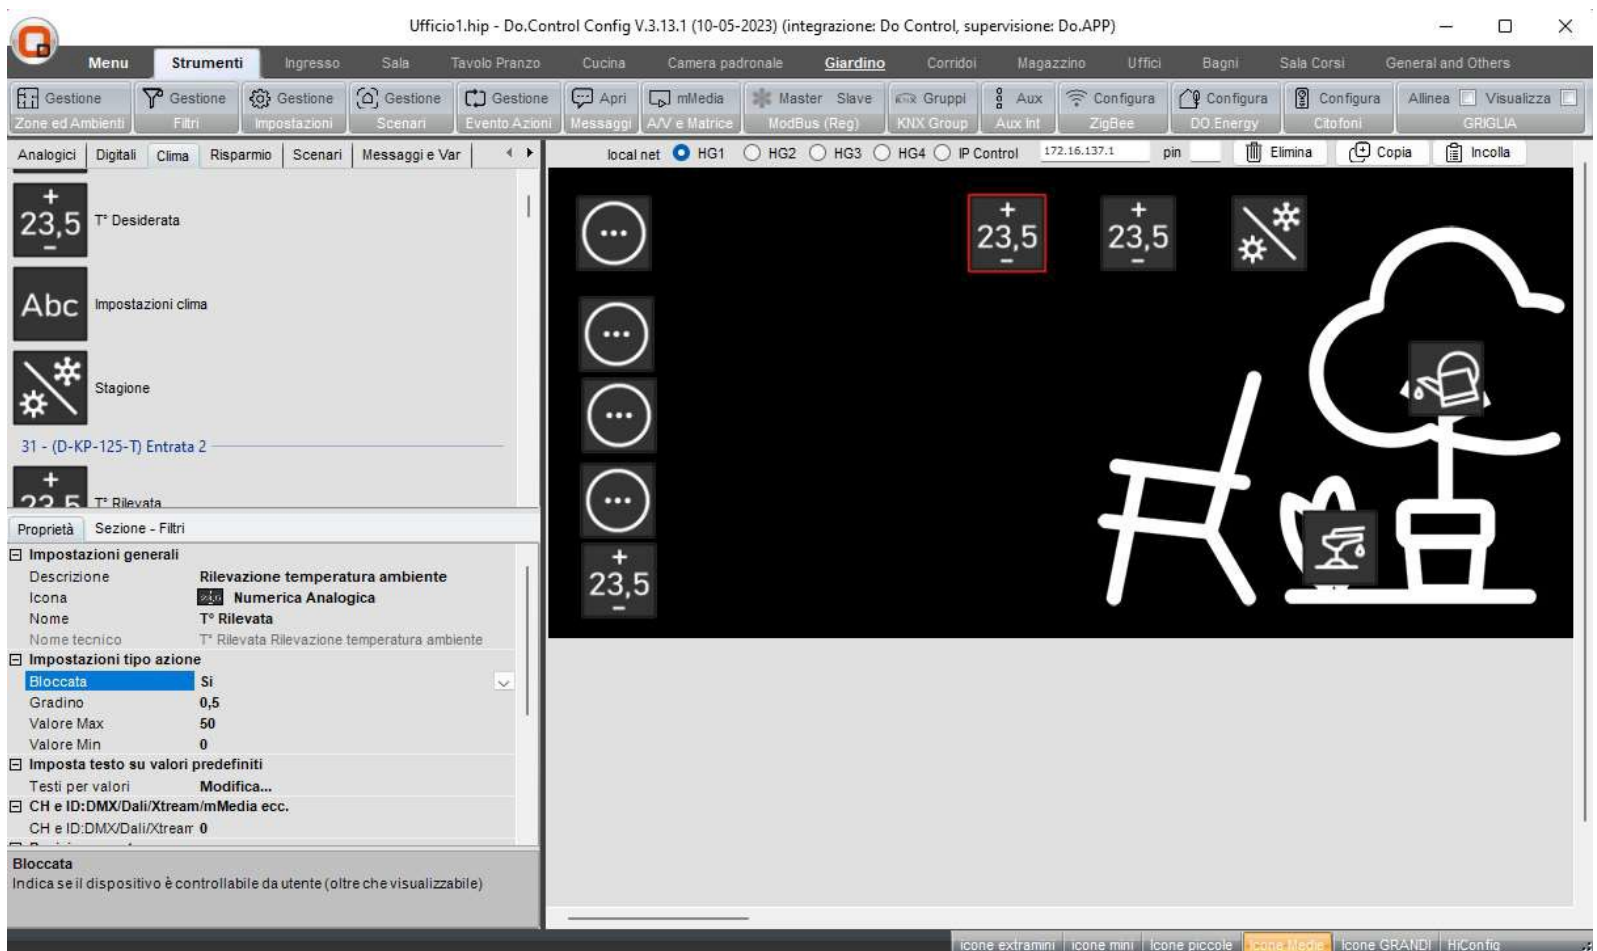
Ufficio1.hip - Do.Control Config V.3.13.1 (10-05-2023) (integrazione: Do Control, supervisione: Do.APP)

Menu | Strumenti | Ingresso | Sala | Tavolo Pranzo | Cucina | Camera padronale | Giardino | Corridoi | Magazzino | Uffici | Bagni | Sala Corsi | General and Others

Gestione Zone ed Ambienti | Gestione Filtri | Gestione Impostazioni | Gestione Scenari | Gestione Evento Azioni | Apri Messaggi | mMedia A/V e Matrice | Master Slave ModBus (Reg) | Gruppi KNX Group | Aux Aux Int | Configura ZigBee | Configura DO.Energy | Configura Citofoni | Allinea Visualizza GRIGLIA

Analogici | Digitali | Clima | Risparmio | Scenari | Messaggi e Var

local net HG1 HG2 HG3 HG4 IP Control 172.16.137.1 pin Elimina Copia Incolla

+ 23,5 − T° Desiderata

Abc Impostazioni clima

Stagione

31 - (D-KP-125-T) Entrata 2

+ 23,5 T° Rilevata

+ 23,5 −

+ 23,5 −

+ 23,5 −

Proprietà | Sezione - Filtri

⊟ Impostazioni generali
Descrizione | Rilevazione temperatura ambiente
Icona | Numerica Analogica
Nome | T° Rilevata
Nome tecnico | T° Rilevata Rilevazione temperatura ambiente
⊟ Impostazioni tipo azione
Bloccata | Si
Gradino | 0,5
Valore Max | 50
Valore Min | 0
⊟ Imposta testo su valori predefiniti
Testi per valori | Modifica...
⊟ CH e ID:DMX/Dali/Xtream/mMedia ecc.
CH e ID:DMX/Dali/Xtrear | 0

Bloccata
Indica se il dispositivo è controllabile da utente (oltre che visualizzabile)

Icone extramini | Icone mini | Icone piccole | Icone Medie | Icone GRANDI | HiConfig